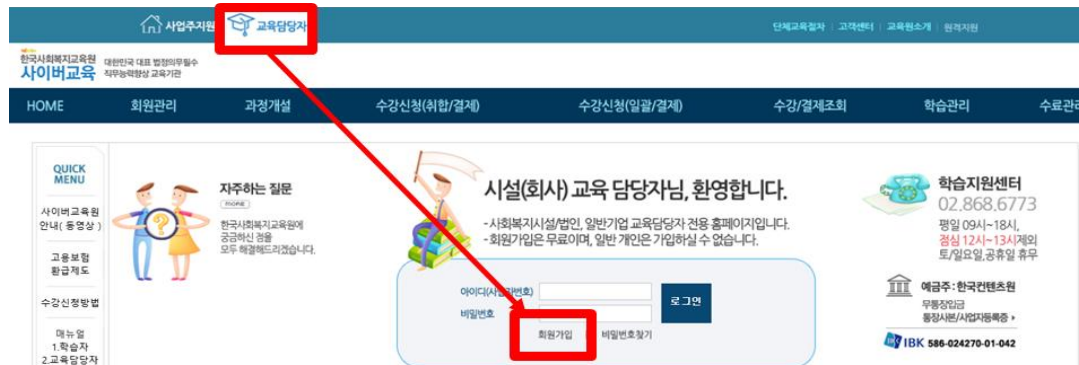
사업주지원 교육담당자

단체교육절차 | 고객센터 | 교육원소개 | 원격지원

한국사회복지교육원 사이버교육 대한민국 대표 법정의무필수 직무능력향상 교육기관

HOME 회원관리 과정개설 수강신청(취합/결제) 수강신청(일괄/결제) 수강/결제조회 학습관리 수료관리

QUICK MENU

사이버교육원 안내(동영상)

고용보험 환급제도

수강신청방법

매뉴얼 1.학습자 2.교육담당자

자주하는 질문

more

한국사회복지교육원에 궁금하신 점을 모두 해결해드리겠습니다.

시설(회사) 교육 담당자님, 환영합니다.

- 사회복지시설/법인, 일반기업 교육담당자 전용 홈페이지입니다.
- 회원가입은 무료이며, 일반 개인은 가입하실 수 없습니다.

아이디(사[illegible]번호)

비밀번호

로그인

회원가입 비밀번호찾기

학습지원센터

02.868.6773

평일 09시~18시, 점심 12시~13시제외 토/일요일,공휴일 휴무

예금주 : 한국컨텐츠원

무통장입금

통장사본/사업자등록증 ▸

IBK 586-024270-01-042